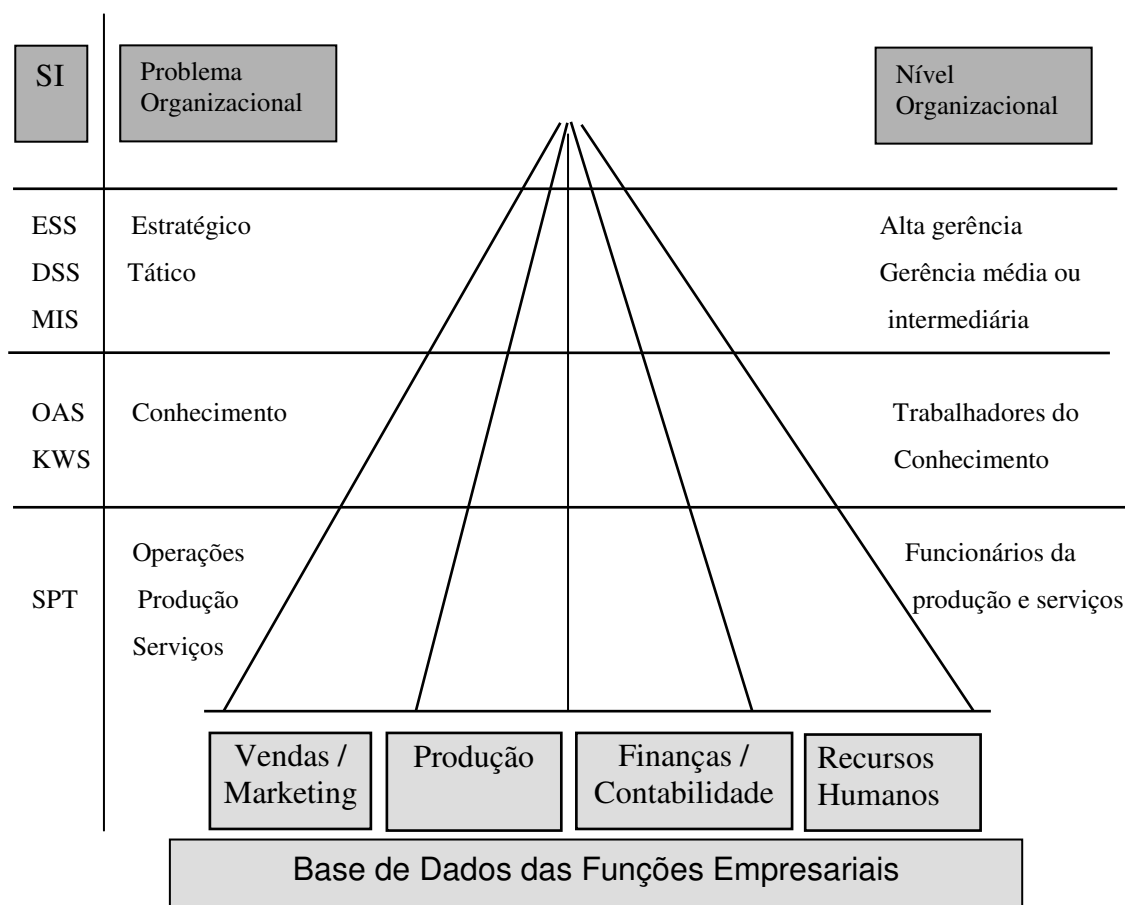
SI

Problema Organizacional

Nível Organizacional

ESS
DSS
MIS

Estratégico
Tático

Alta gerência
Gerência média ou intermediária

OAS
KWS

Conhecimento

Trabalhadores do Conhecimento

SPT

Operações
Produção
Serviços

Funcionários da produção e serviços

Vendas / Marketing

Produção

Finanças / Contabilidade

Recursos Humanos

Base de Dados das Funções Empresariais